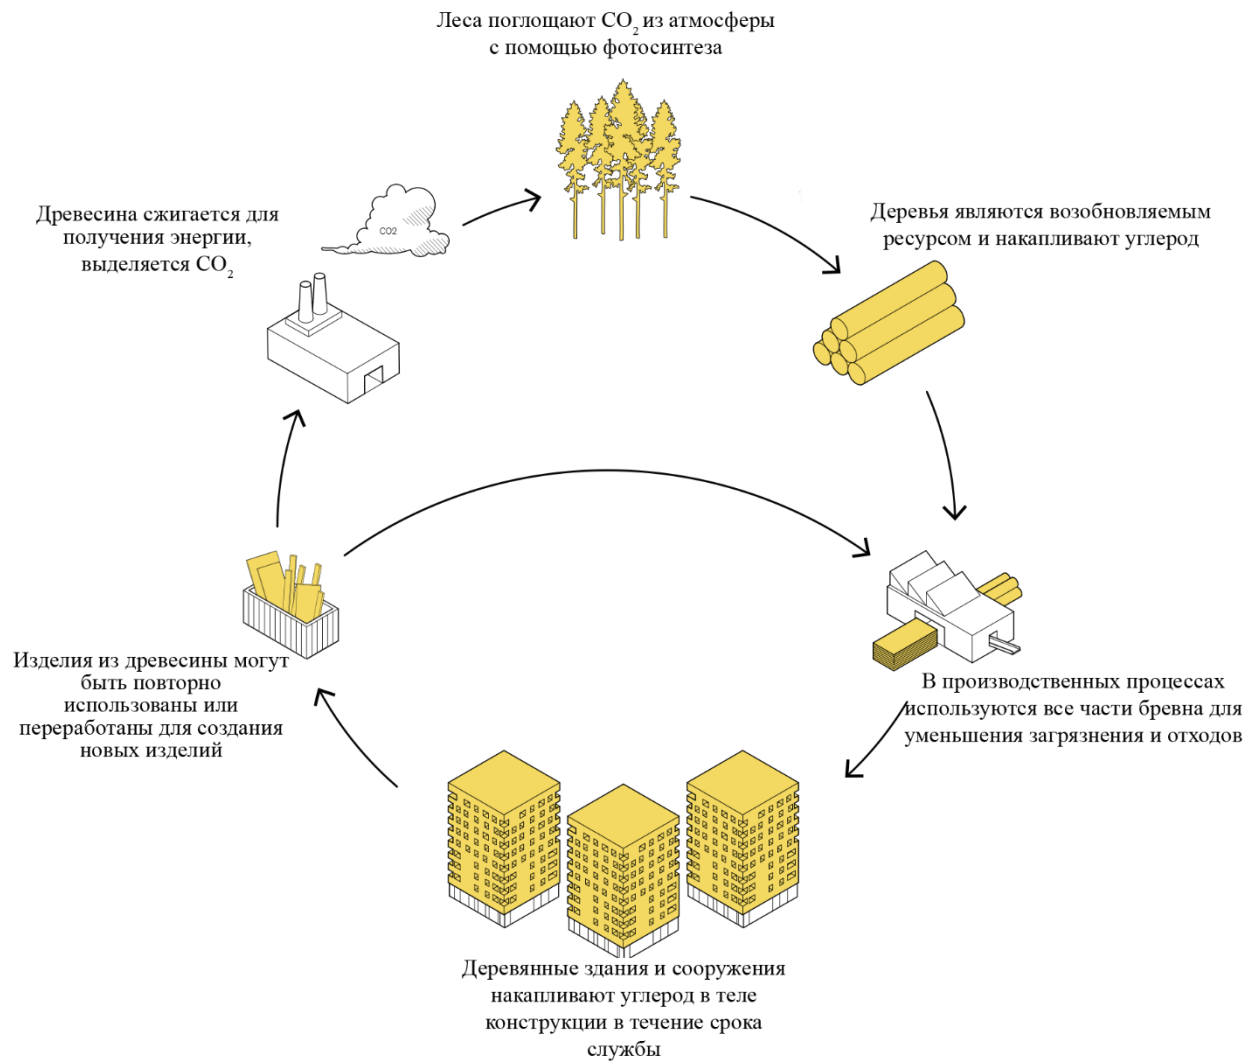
Леса поглощают $CO_2$ из атмосферы с помощью фотосинтеза

Древесина сжигается для получения энергии, выделяется $CO_2$

CO2

Деревья являются возобновляемым ресурсом и накапливают углерод

Изделия из древесины могут быть повторно использованы или переработаны для создания новых изделий

В производственных процессах используются все части бревна для уменьшения загрязнения и отходов

Деревянные здания и сооружения накапливают углерод в теле конструкции в течение срока службы